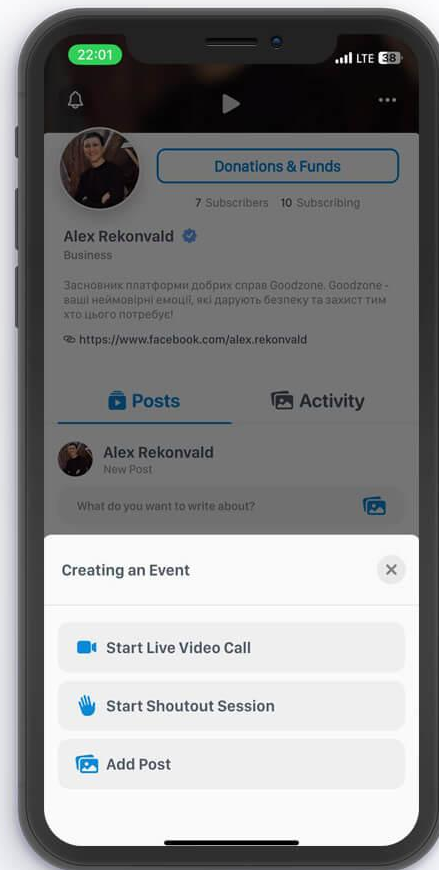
22:01
LTE 38

Donations & Funds

7 Subscribers 10 Subscribing

Alex Rekonvald

Business

Засновник платформи добрих справ Goodzone. Goodzone - ваші неймовірні емоції, які дарують безпеку та захист тим хто цього потребує!

https://www.facebook.com/alex.rekonvald

Posts

Activity

Alex Rekonvald

New Post

What do you want to write about?

Creating an Event

Start Live Video Call

Start Shoutout Session

Add Post